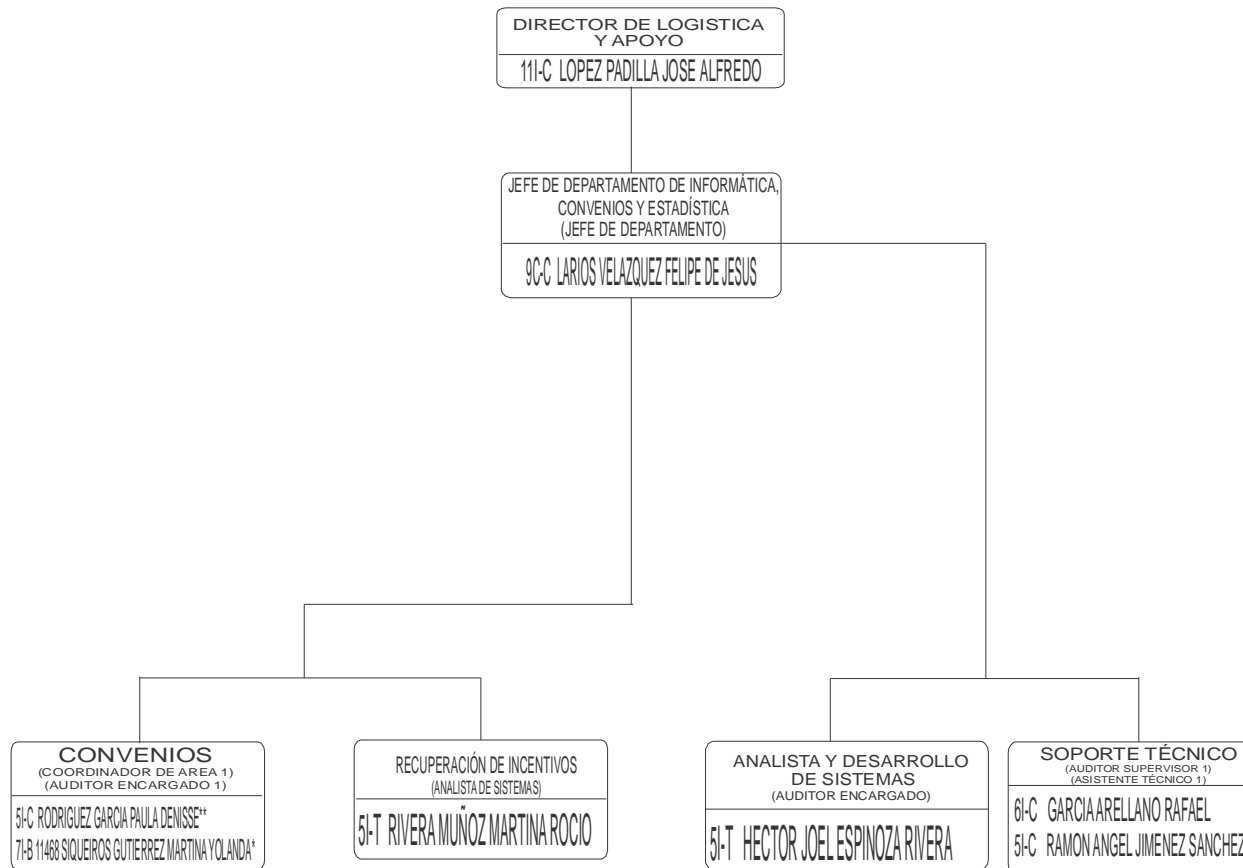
DIRECTOR DE LOGISTICA Y APOYO
11I-C LOPEZ PADILLA JOSE ALFREDO

JEFE DE DEPARTAMENTO DE INFORMÁTICA, CONVENIOS Y ESTADÍSTICA
(JEFE DE DEPARTAMENTO)
9C-C LARIOS VELAZQUEZ FELIPE DE JESUS

CONVENIOS
(COORDINADOR DE AREA 1)
(AUDITOR ENCARGADO 1)
5I-C RODRIGUEZ GARCIA PAULA DENISSE**
7I-B 11468 SIQUEIROS GUTIERREZ MARTINA YOLANDA*

RECUPERACIÓN DE INCENTIVOS
(ANALISTA DE SISTEMAS)
5I-T RIVERA MUÑOZ MARTINA ROCIO

ANALISTA Y DESARROLLO DE SISTEMAS
(AUDITOR ENCARGADO)
5I-T HECTOR JOEL ESPINOZA RIVERA

SOPORTE TÉCNICO
(AUDITOR SUPERVISOR 1)
(ASISTENTE TÉCNICO 1)
6I-C GARCIA ARELLANO RAFAEL
5I-C RAMON ANGEL JIMENEZ SANCHEZ